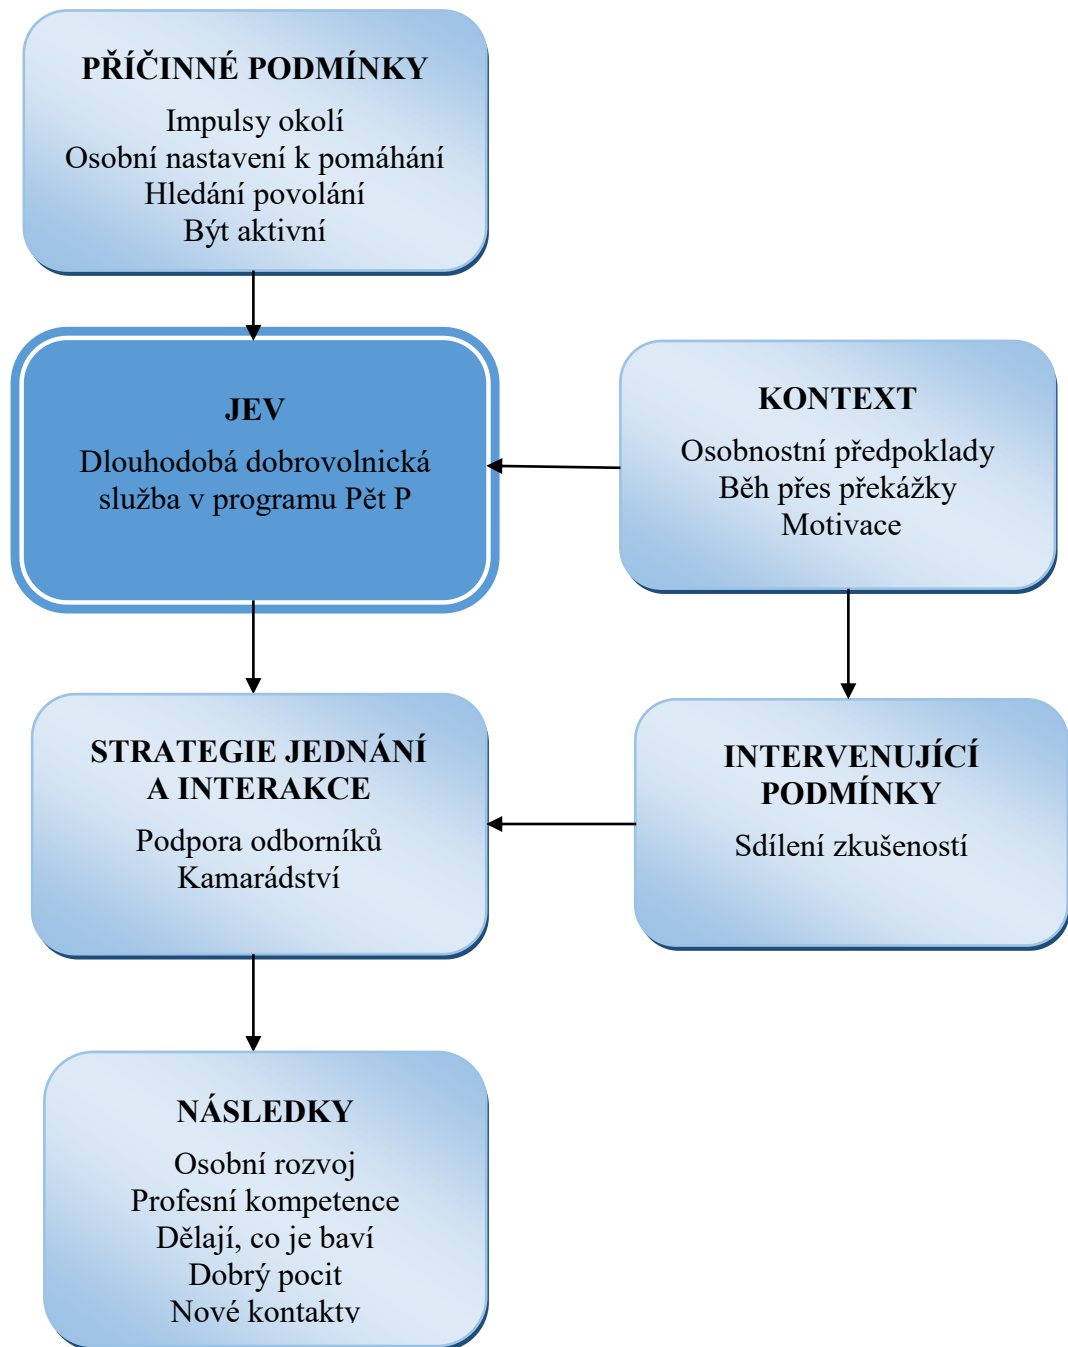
PŘÍČINNÉ PODMÍNKY

Impulsy okolí
Osobní nastavení k pomáhání
Hledání povolání
Být aktivní

JEV

Dlouhodobá dobrovolnická služba v programu Pět P

KONTEXT

Osobnostní předpoklady
Běh přes překážky
Motivace

STRATEGIE JEDNÁNÍ A INTERAKCE

Podpora odborníků
Kamarádství

INTERVENUJÍCÍ PODMÍNKY

Sdílení zkušeností

NÁSLEDKY

Osobní rozvoj
Profesní kompetence
Dělají, co je baví
Dobrý pocit
Nové kontakty